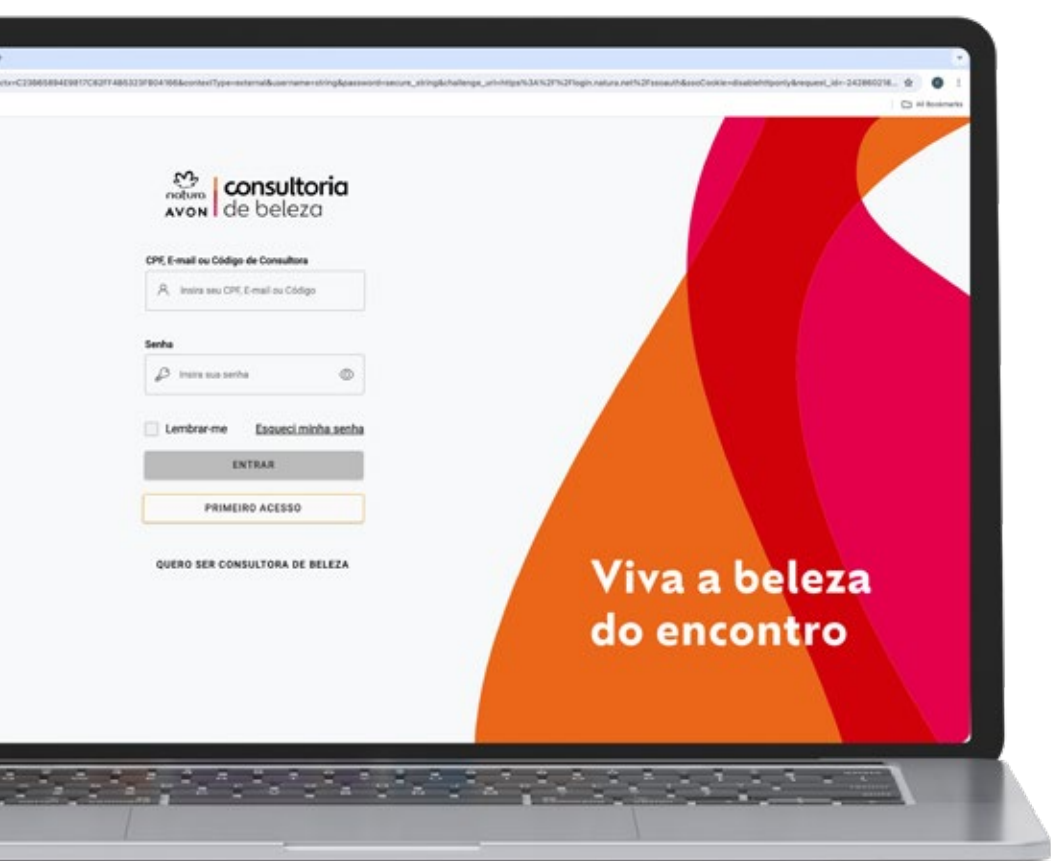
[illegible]

All Bookmarks

natura
AVON
consultoria
de beleza

CPF, E-mail ou Código de Consultora

Insira seu CPF, E-mail ou Código

Senha

Insira sua senha

Lembrar-me
Esqueci minha senha

ENTRAR

PRIMEIRO ACESSO

QUERO SER CONSULTORA DE BELEZA

Viva a beleza
do encontro